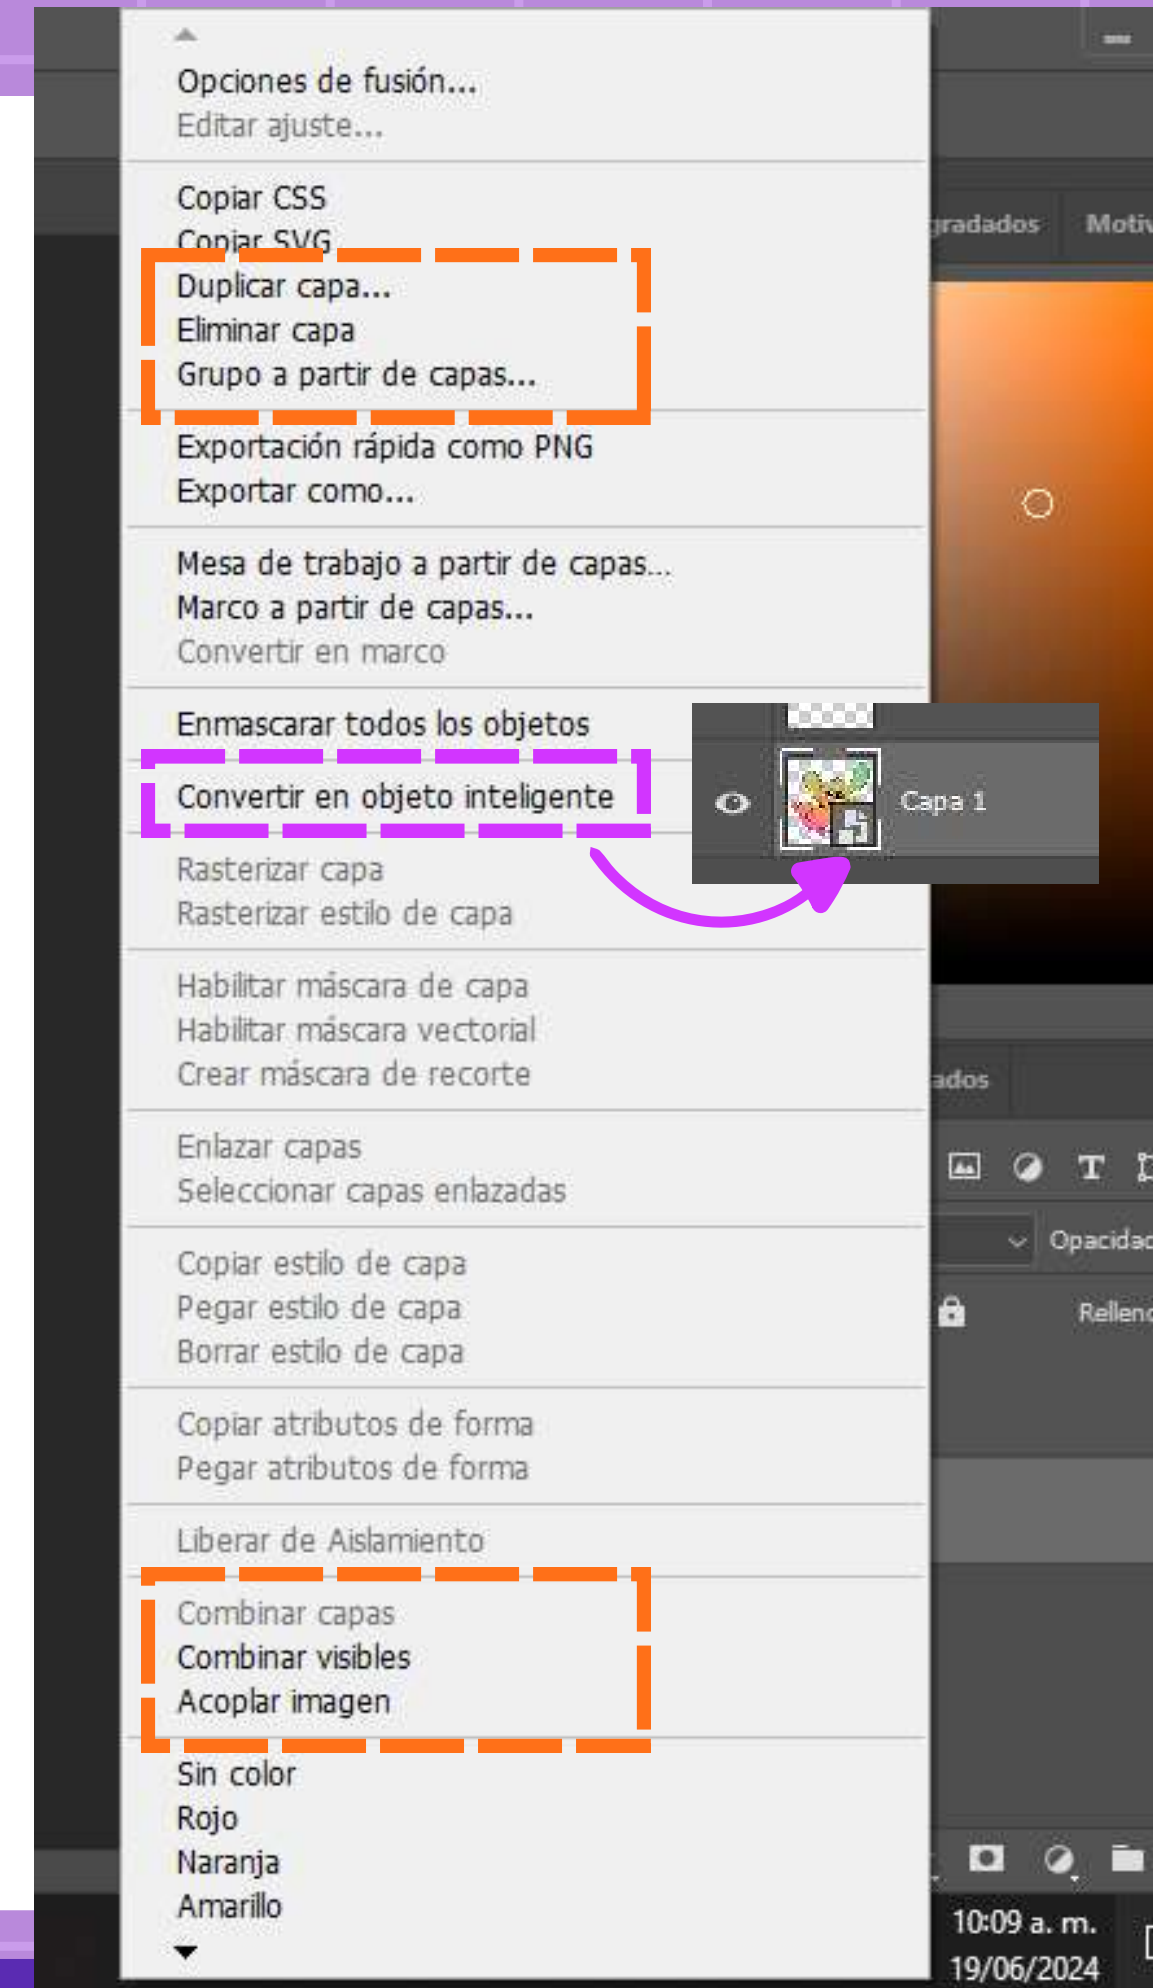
Opciones de fusión...
Editar ajuste...

Copiar CSS
Copiar SVG
Duplicar capa...
Eliminar capa
Grupo a partir de capas...

Exportación rápida como PNG
Exportar como...

Mesa de trabajo a partir de capas...
Marco a partir de capas...
Convertir en marco

Enmascarar todos los objetos
Convertir en objeto inteligente

Rasterizar capa
Rasterizar estilo de capa

Habilitar máscara de capa
Habilitar máscara vectorial
Crear máscara de recorte

Enlazar capas
Seleccionar capas enlazadas

Copiar estilo de capa
Pegar estilo de capa
Borrar estilo de capa

Copiar atributos de forma
Pegar atributos de forma

Liberar de Aislamiento

Combinar capas
Combinar visibles
Acoplar imagen

Sin color
Rojo
Naranja
Amarillo

Capa 1

radados Motiv

ados

Opacidad

Relleno

10:09 a. m.
19/06/2024